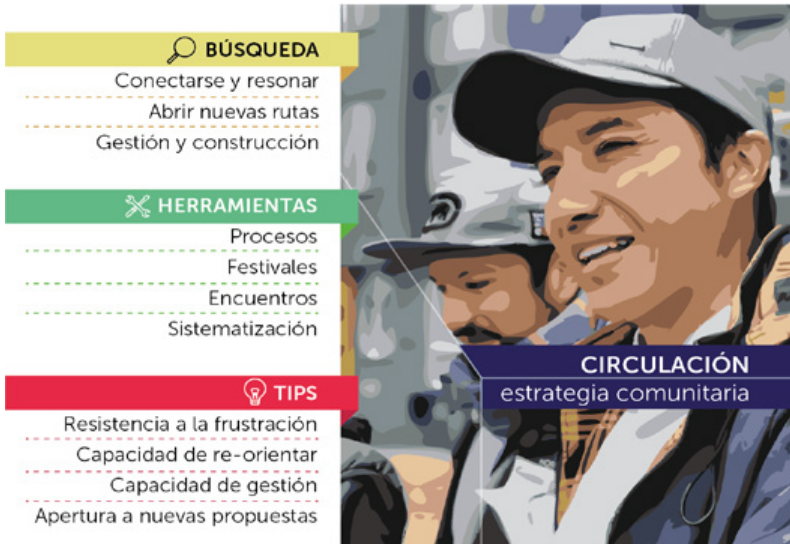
BÚSQUEDA
Conectarse y resonar
Abrir nuevas rutas
Gestión y construcción

HERRAMIENTAS
Procesos
Festivales
Encuentros
Sistematización

TIPS
Resistencia a la frustración
Capacidad de re-orientar
Capacidad de gestión
Apertura a nuevas propuestas

CIRCULACIÓN
estrategia comunitaria